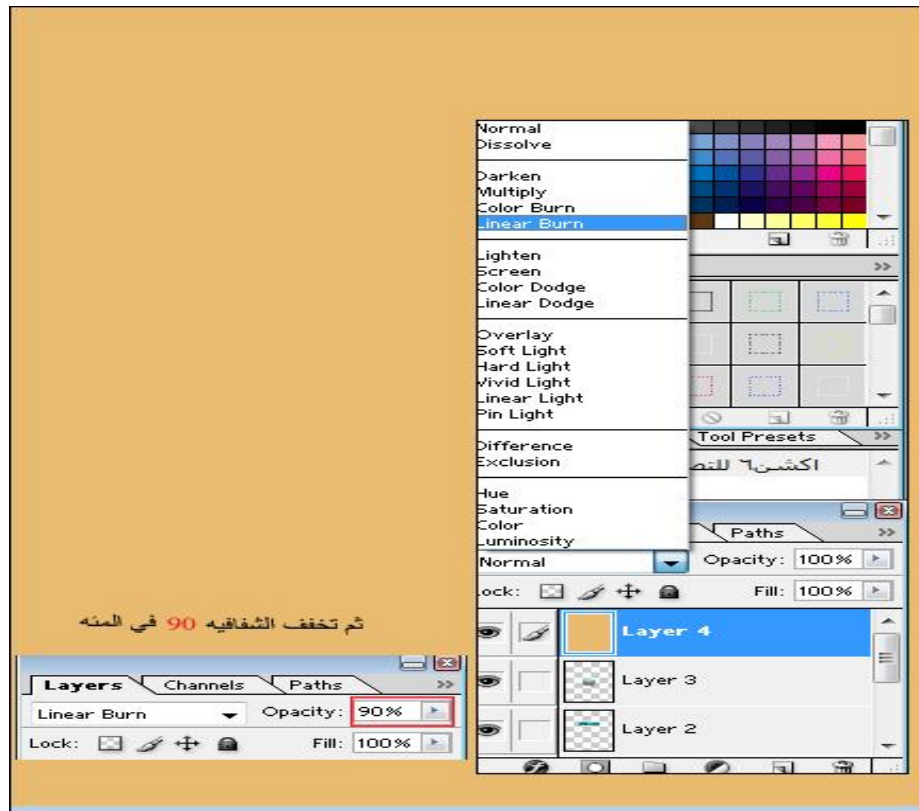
Normal
Dissolve

Darken
Multiply
Color Burn
Linear Burn

Lighten
Screen
Color Dodge
Linear Dodge

Overlay
Soft Light
Hard Light
Vivid Light
Linear Light
Pin Light

Difference
Exclusion

Hue
Saturation
Color
Luminosity

Tool Presets
اكشن٦ للتص
Paths
Normal
Opacity: 100%
Lock:
Fill: 100%
Layer 4
Layer 3
Layer 2

ثم تخفف الشفافيه 90 في المئه

Layers
Channels
Paths
Linear Burn
Opacity: 90%
Lock:
Fill: 100%